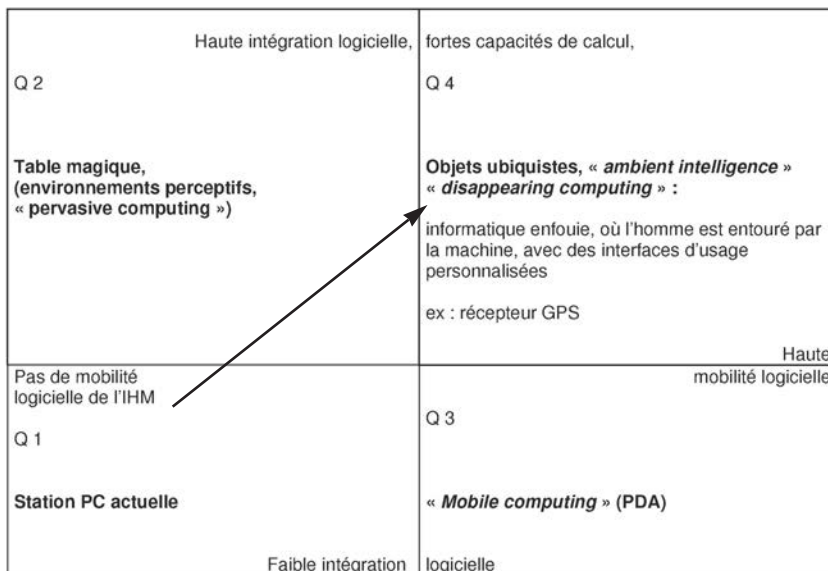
Haute intégration logicielle, fortes capacités de calcul,

Q 2

Table magique, (environnements perceptifs, « pervasive computing »)

Q 4

Objets ubiquistes, « ambient intelligence » « disappearing computing » :

informatique enfouie, où l'homme est entouré par la machine, avec des interfaces d'usage personnalisées

ex : récepteur GPS

Pas de mobilité logicielle de l'IHM

Haute mobilité logicielle

Q 1

Station PC actuelle

Q 3

« Mobile computing » (PDA)

Faible intégration logicielle